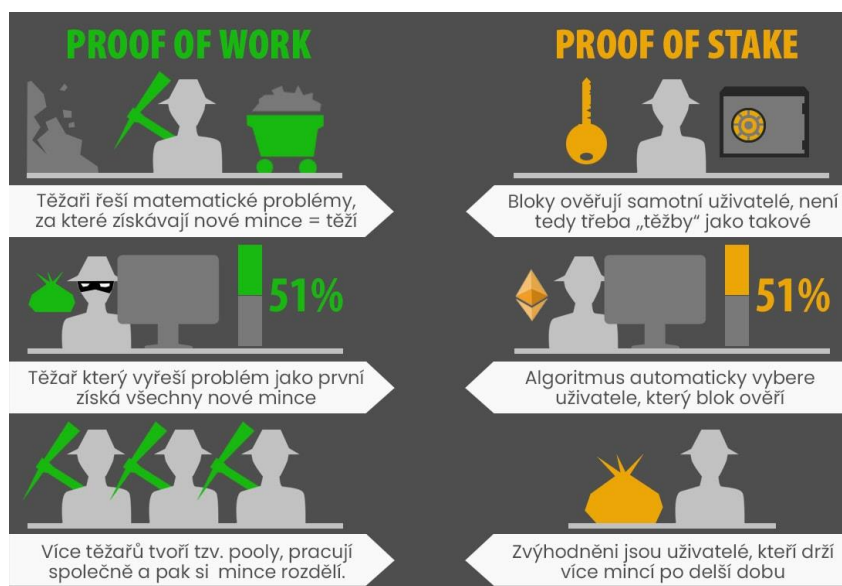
PROOF OF WORK

Těžaři řeší matematické problémy, za které získávají nové mince = těží

51%

Těžař který vyřeší problém jako první získá všechny nové mince

Více těžařů tvoří tzv. pooly, pracují společně a pak si mince rozdělí.

PROOF OF STAKE

Bloky ověřují samotní uživatelé, není tedy třeba „těžby" jako takové

51%

Algoritmus automaticky vybere uživatele, který blok ověří

Zvýhodněni jsou uživatelé, kteří drží více mincí po delší dobu